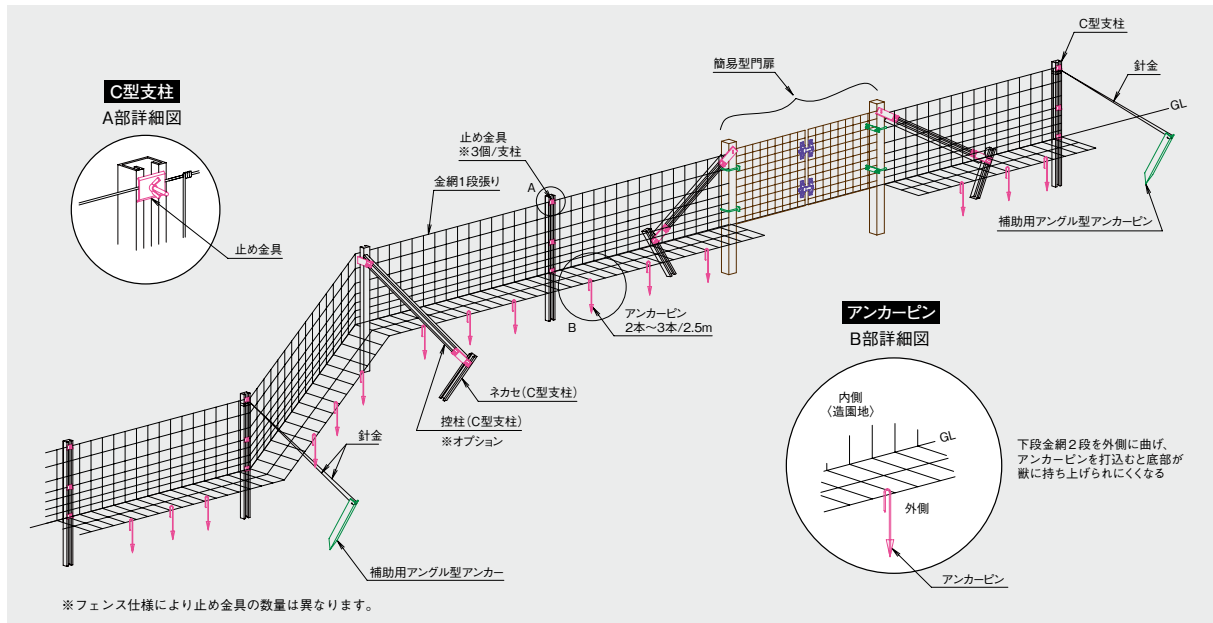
C型支柱
A部詳細図

止め金具

止め金具
※3個/支柱

金網1段張り

A

B

アンカーピン
2本〜3本/2.5m

ネカセ(C型支柱)

控柱(C型支柱)
※オプション

針金

補助用アングル型アンカー

簡易型門扉

C型支柱

針金

GL

補助用アングル型アンカーピン

アンカーピン
B部詳細図

内側
〈造園地〉

GL

外側

アンカーピン

下段金網2段を外側に曲げ、アンカーピンを打込むと底部が獣に持ち上げられにくくなる

※フェンス仕様により止め金具の数量は異なります。